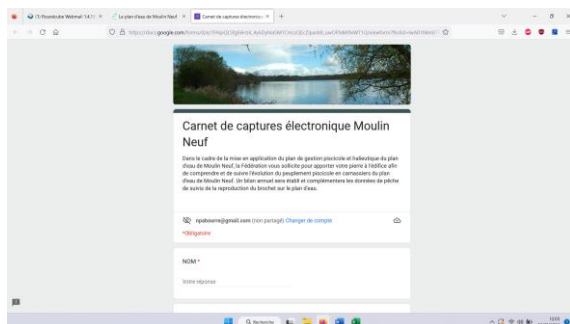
(7) Roundcube Webmail :: 14:1 ×
Le plan d'eau de Moulin Neuf ×
Carnet de captures électronique ×
+

https://docs.google.com/forms/d/e/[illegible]

Carnet de captures électronique Moulin Neuf

Dans le cadre de la mise en application du plan de gestion piscicole et halieutique du plan d'eau de Moulin Neuf, la Fédération vous sollicite pour apporter votre pierre à l'édifice afin de comprendre et de suivre l'évolution du peuplement piscicole en carnassiers du plan d'eau de Moulin Neuf. Un bilan annuel sera établi et complémentera les données de pêche de suivi de la reproduction du brochet sur le plan d'eau.

npobourre@gmail.com (non partagé) Changer de compte

*Obligatoire

NOM *

Votre réponse

Recherche

10:55